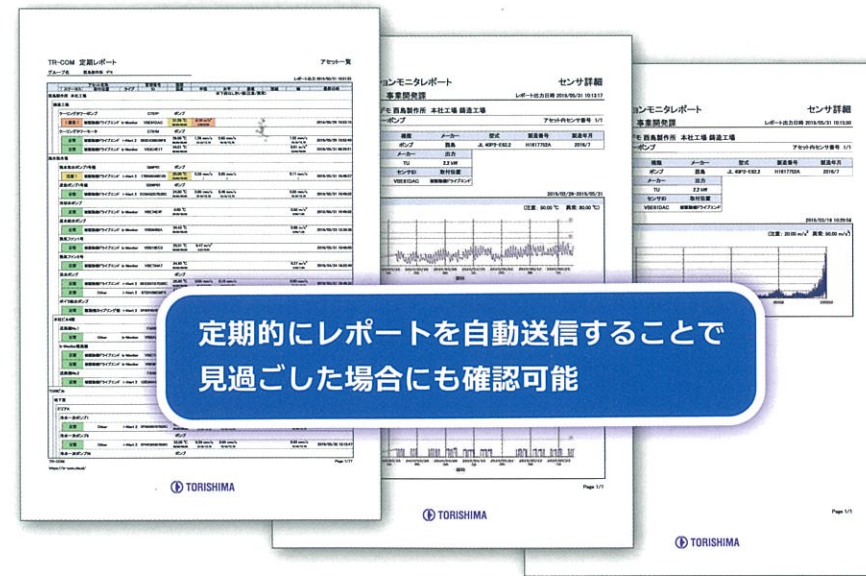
TR-COM 定期レポート

アセット一覧

グループ名

ョンモニタレポート

センサ詳細

事業開発課

ポンプ

ョンモニタレポート

センサ詳細

事業開発課

ポンプ

定期的にレポートを自動送信することで
見過ごした場合にも確認可能

TORISHIMA

TORISHIMA

TORISHIMA

Page 1/1

Page 1/1

Page 1/11